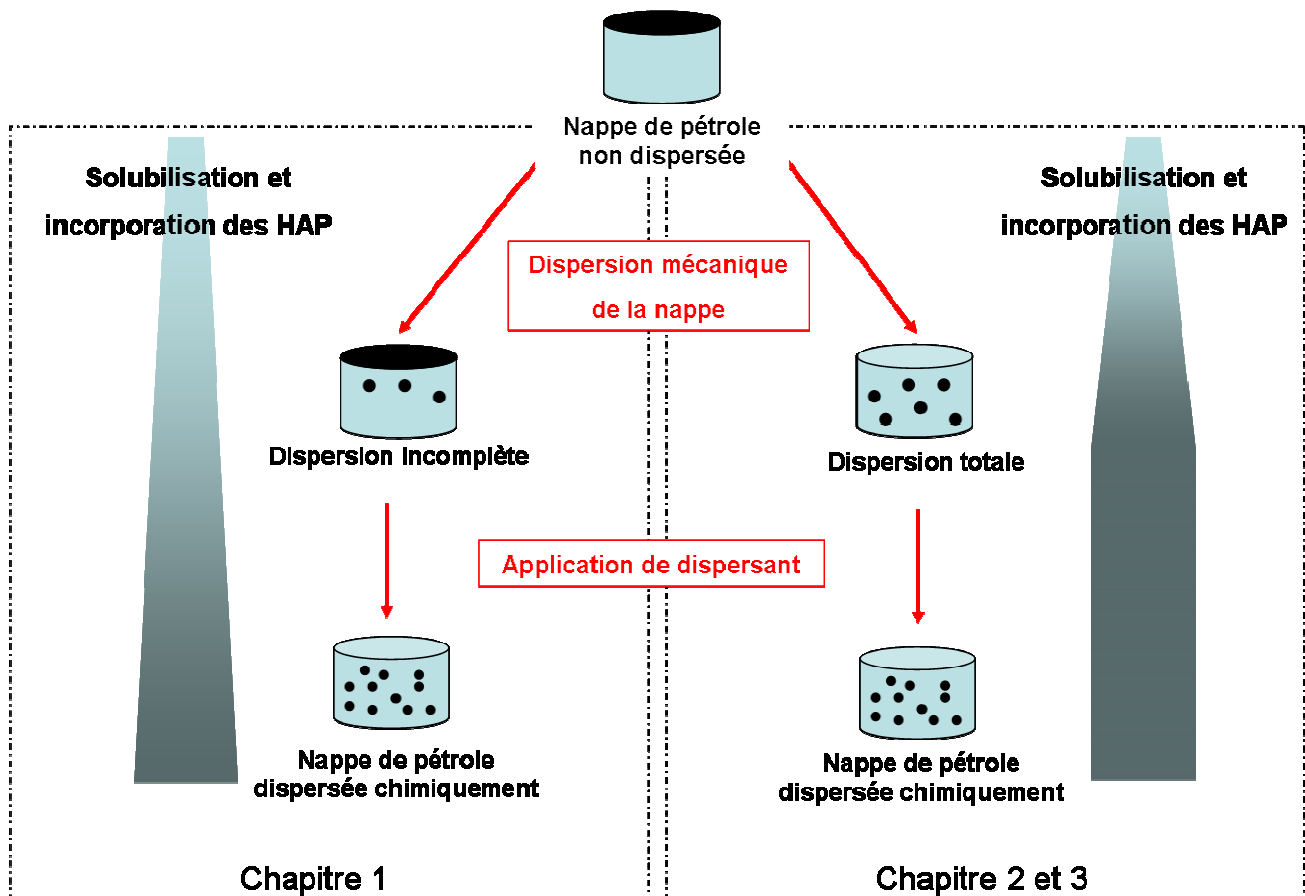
Nappe de pétrole non dispersée

Solubilisation et incorporation des HAP

Solubilisation et incorporation des HAP

Dispersion mécanique de la nappe

Dispersion incomplète

Dispersion totale

Application de dispersant

Nappe de pétrole dispersée chimiquement

Nappe de pétrole dispersée chimiquement

Chapitre 1

Chapitre 2 et 3